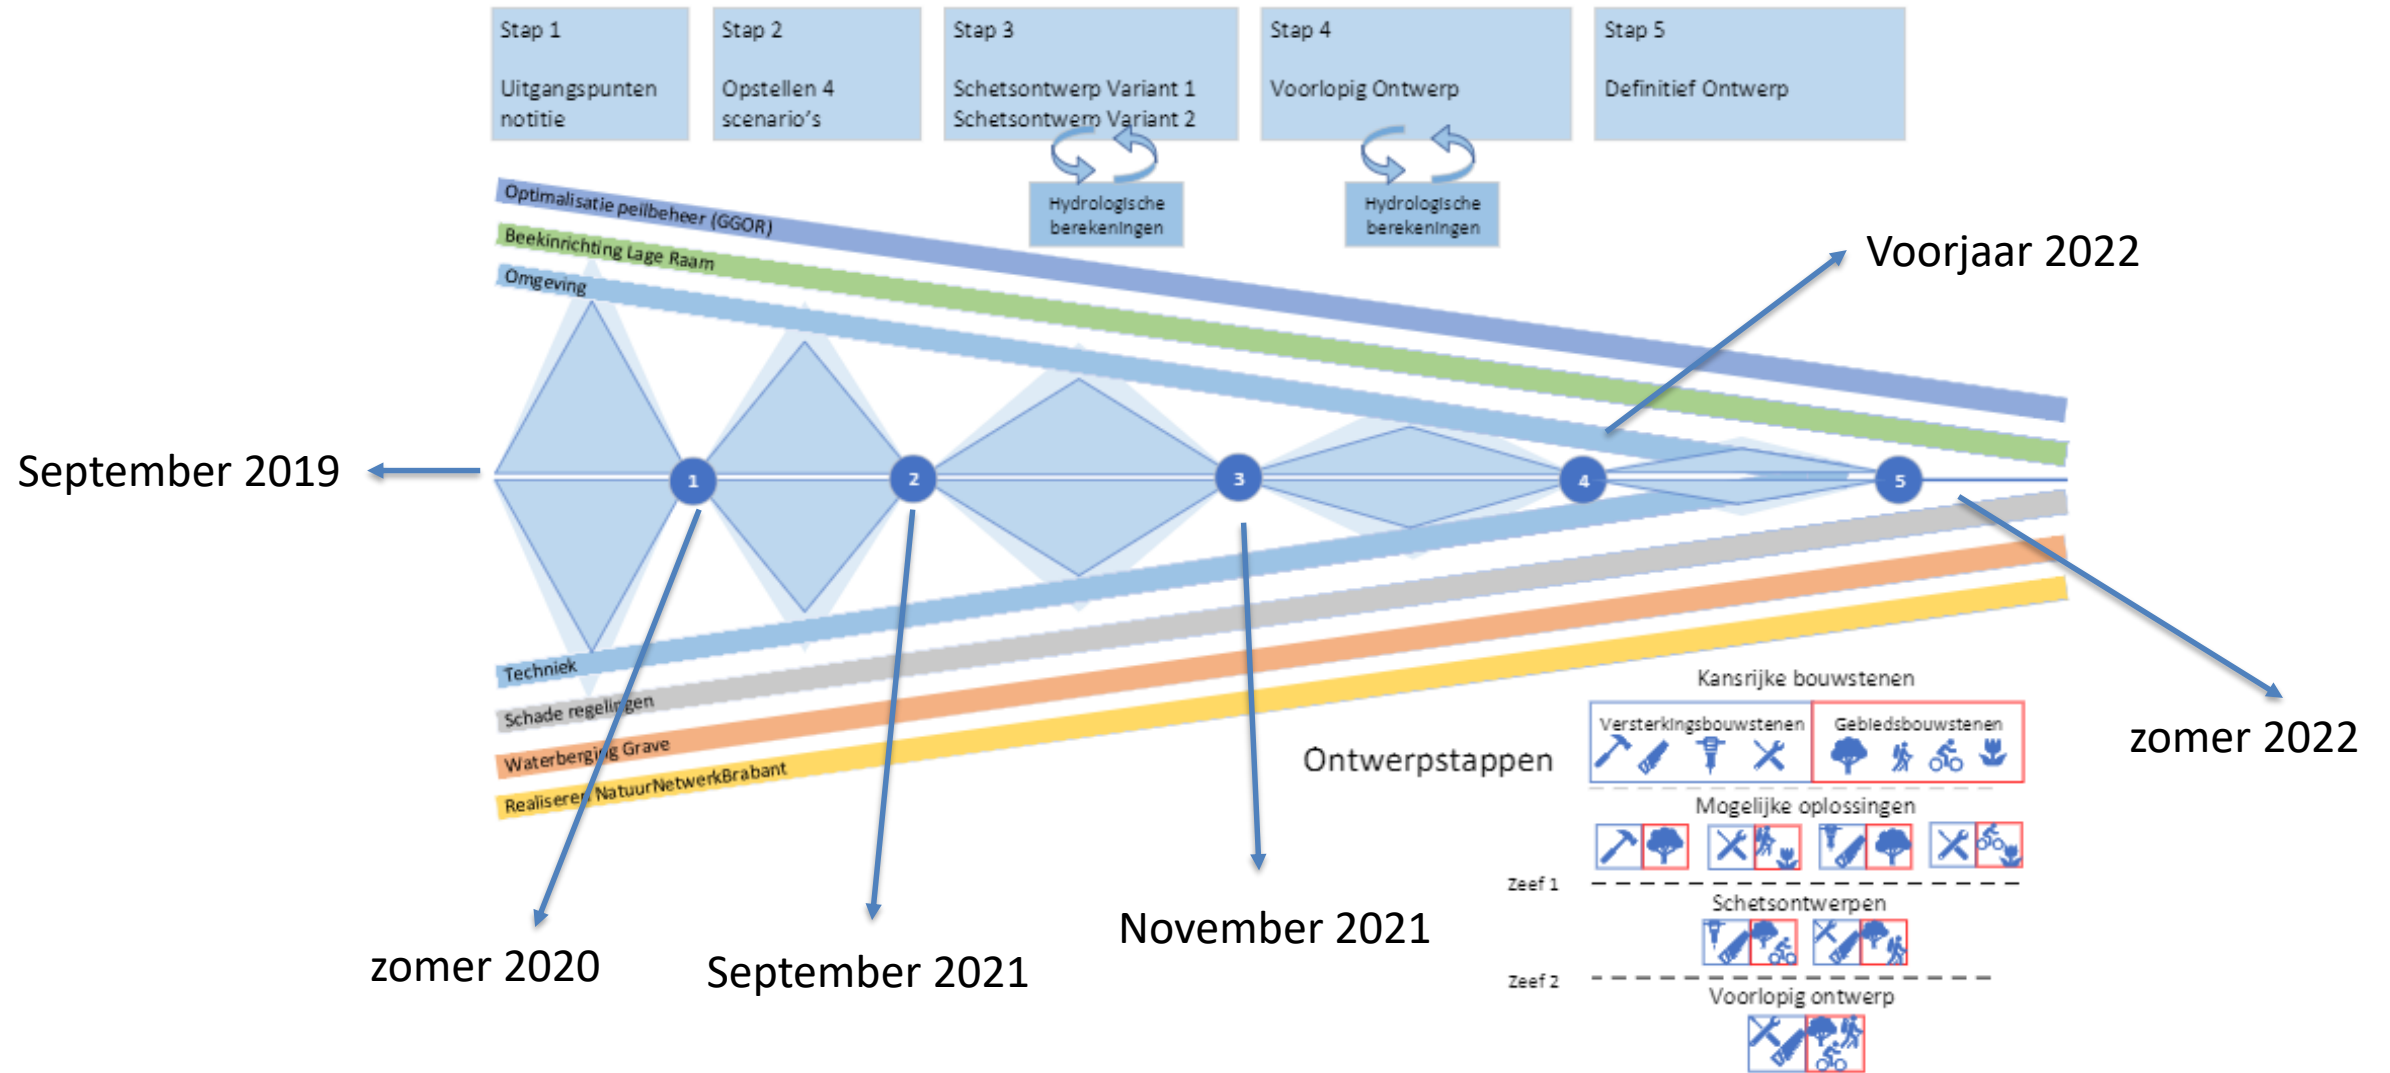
Stap 1

Uitgangspunten notitie

Stap 2

Opstellen 4 scenario's

Stap 3

Schetsontwerp Variant 1
Schetsontwerp Variant 2

Stap 4

Voorlopig Ontwerp

Stap 5

Definitief Ontwerp

Hydrologische berekeningen

Hydrologische berekeningen

Optimalisatie peilbeheer (GGOR)

Beekinrichting Lage Raam

Omgeving

Voorjaar 2022

September 2019

1

2

3

4

5

Techniek

Schade regelingen

Waterberging Grave

Realiseren NatuurNetwerkBrabant

Kansrijke bouwstenen

Versterkingsbouwstenen

Gebiedsbouwstenen

Ontwerpstappen

zomer 2022

Mogelijke oplossingen

Zeef 1

Schetsontwerpen

Zeef 2

Voorlopig ontwerp

zomer 2020

September 2021

November 2021